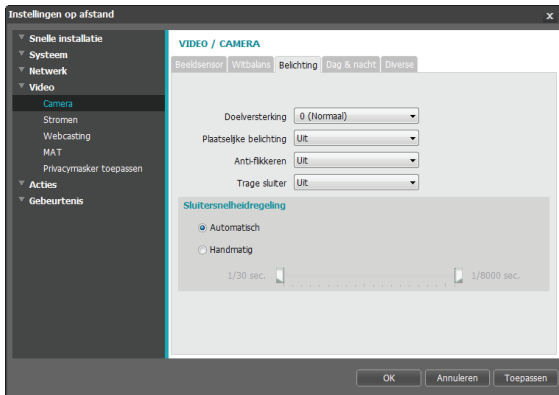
Instellingen op afstand

Snelle installatie
Systeem
Netwerk
Video
Camera
Stromen
Webcasting
MAT
Privacymasker toepassen
Acties
Gebeurtenis

VIDEO / CAMERA

Beeldsensor | Witbalans | Belichting | Dag & nacht | Diverse

Doelversterking 0 (Normaal)
Plaatselijke belichting Uit
Anti-flikkeren Uit
Trage sluiter Uit

Sluitersnelheidregeling
Automatisch
Handmatig
1/30 sec. 1/8000 sec.

OK | Annuleren | Toepassen